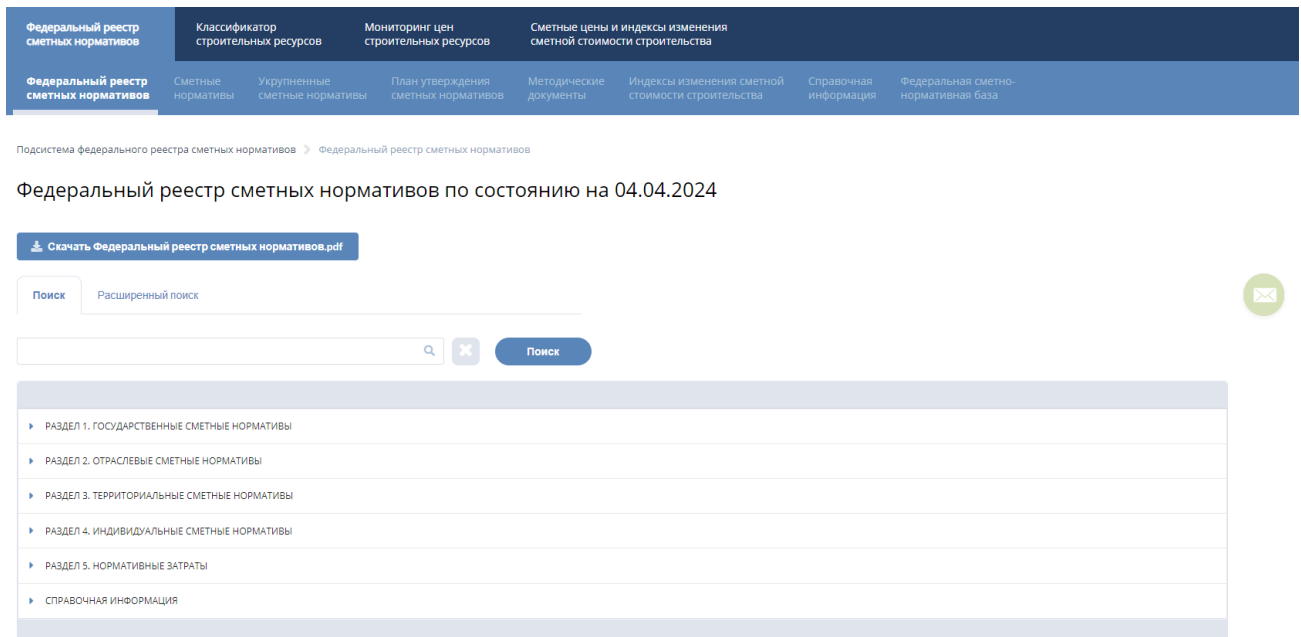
Федеральный реестр сметных нормативов
Классификатор строительных ресурсов
Мониторинг цен строительных ресурсов
Сметные цены и индексы изменения сметной стоимости строительства

Федеральный реестр сметных нормативов
Сметные нормативы
Укрупненные сметные нормативы
План утверждения сметных нормативов
Методические документы
Индексы изменения сметной стоимости строительства
Справочная информация
Федеральная сметно-нормативная база

Подсистема федерального реестра сметных нормативов > Федеральный реестр сметных нормативов

Федеральный реестр сметных нормативов по состоянию на 04.04.2024

Скачать Федеральный реестр сметных нормативов.pdf

Поиск
Расширенный поиск

Поиск

РАЗДЕЛ 1. ГОСУДАРСТВЕННЫЕ СМЕТНЫЕ НОРМАТИВЫ
РАЗДЕЛ 2. ОТРАСЛЕВЫЕ СМЕТНЫЕ НОРМАТИВЫ
РАЗДЕЛ 3. ТЕРРИТОРИАЛЬНЫЕ СМЕТНЫЕ НОРМАТИВЫ
РАЗДЕЛ 4. ИНДИВИДУАЛЬНЫЕ СМЕТНЫЕ НОРМАТИВЫ
РАЗДЕЛ 5. НОРМАТИВНЫЕ ЗАТРАТЫ
СПРАВОЧНАЯ ИНФОРМАЦИЯ